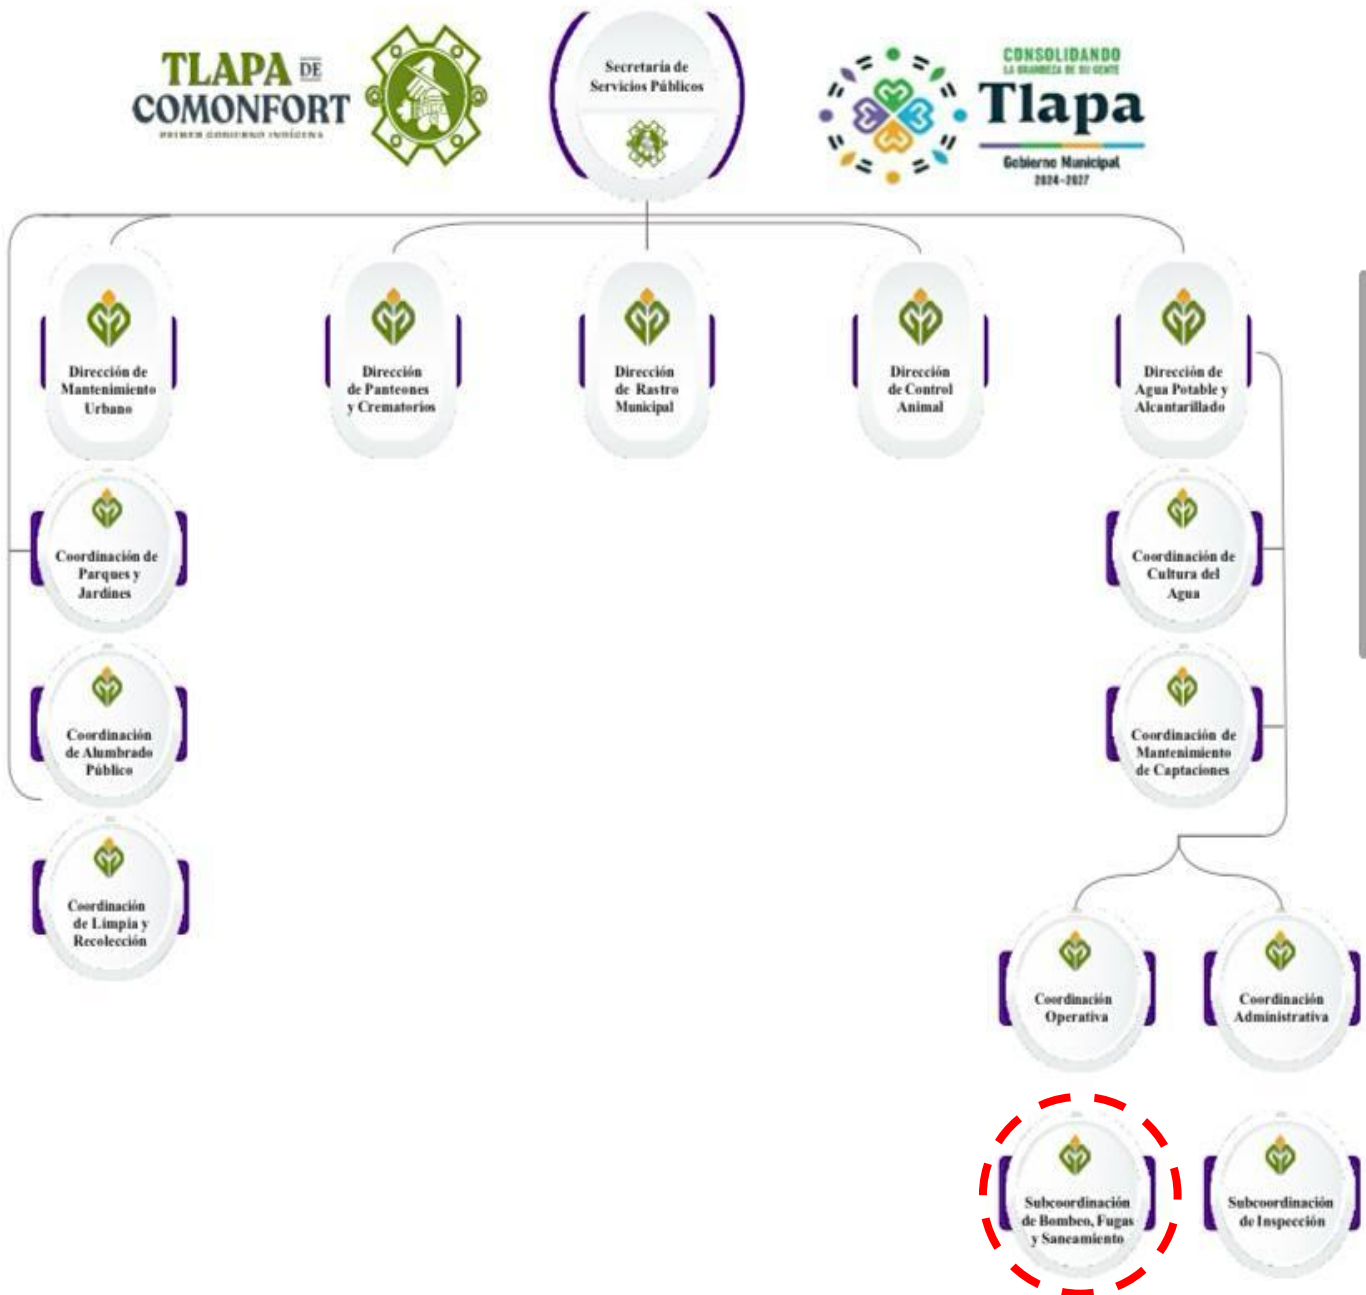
TLAPA DE COMONFORT
PRIMER GOBIERNO INDÍGENA

Secretaría de Servicios Públicos

CONSOLIDANDO
LA GRANDEZA DE SU GENTE
Tlapa
Gobierno Municipal
2024-2027

Dirección de Mantenimiento Urbano

Dirección de Panteones y Crematorios

Dirección de Rastro Municipal

Dirección de Control Animal

Dirección de Agua Potable y Alcantarillado

Coordinación de Parques y Jardines

Coordinación de Alumbrado Público

Coordinación de Limpia y Recolección

Coordinación de Cultura del Agua

Coordinación de Mantenimiento de Captaciones

Coordinación Operativa

Coordinación Administrativa

Subcoordinación de Bombeo, Fugas y Saneamiento

Subcoordinación de Inspección